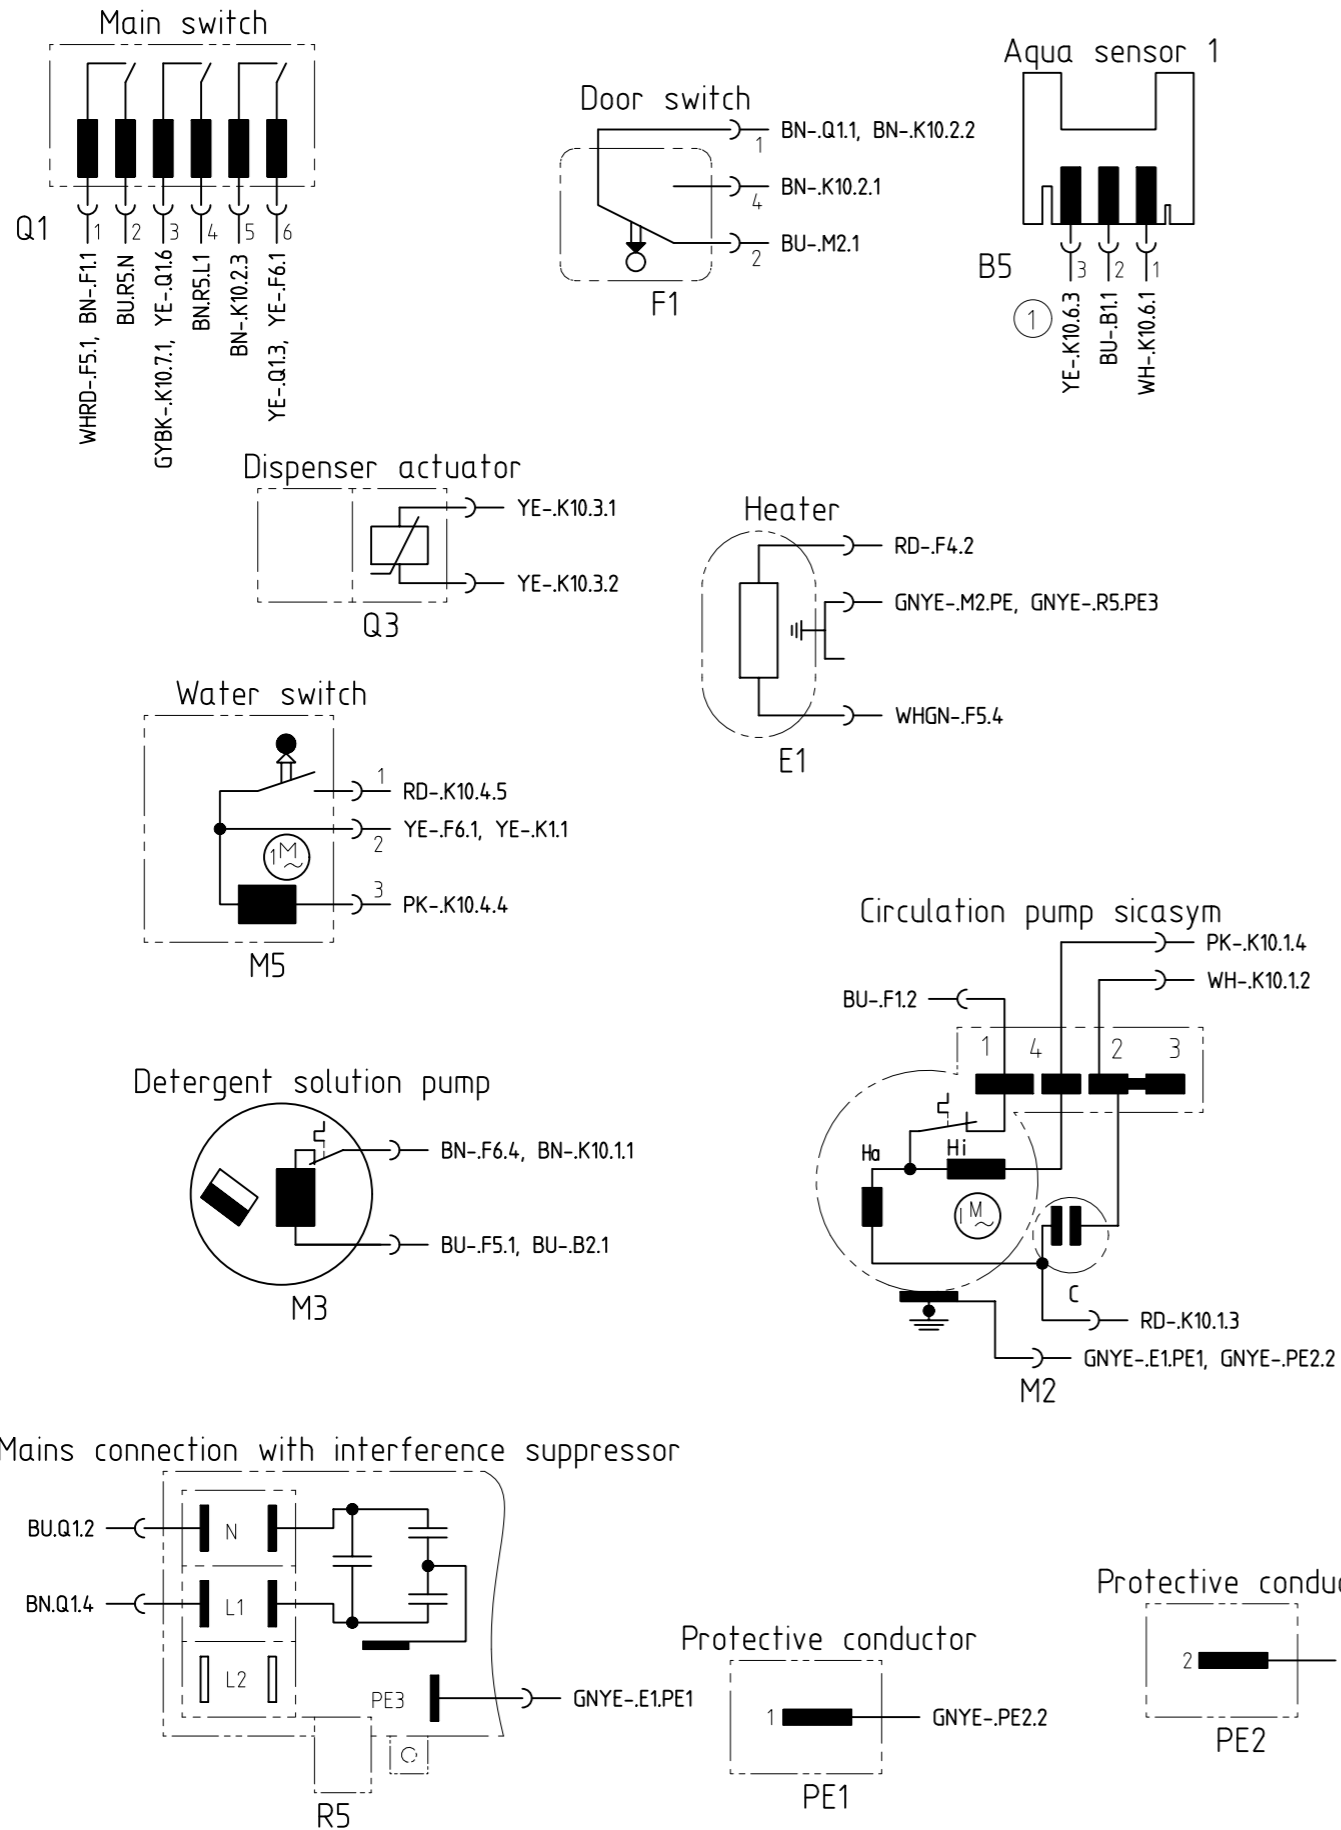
Main switch

Q1

1 2 3 4 5 6

WHRD-.F5.1, BN-.F1.1
BU.R5.N
GYBK-.K10.7.1, YE-.Q1.6
BN.R5.L1
BN-.K10.2.3
YE-.Q1.3, YE-.F6.1

Door switch

1 BN-.Q1.1, BN-.K10.2.2
4 BN-.K10.2.1
2 BU-.M2.1

F1

Aqua sensor 1

B5

3 2 1

①

YE-.K10.6.3
BU-.B1.1
WH-.K10.6.1

Dispenser actuator

YE-.K10.3.1
YE-.K10.3.2

Q3

Heater

RD-.F4.2
GNYE-.M2.PE, GNYE-.R5.PE3
WHGN-.F5.4

E1

Water switch

1 RD-.K10.4.5
2 YE-.F6.1, YE-.K1.1
3 PK-.K10.4.4

1M

M5

Circulation pump sicasym

PK-.K10.1.4
WH-.K10.1.2
BU-.F1.2

1 4 2 3

Ha
Hi
M
C

RD-.K10.1.3
GNYE-.E1.PE1, GNYE-.PE2.2

M2

Detergent solution pump

BN-.F6.4, BN-.K10.1.1
BU-.F5.1, BU-.B2.1

M3

Mains connection with interference suppressor

BU.Q1.2
BN.Q1.4

N
L1
L2

PE3

GNYE-.E1.PE1

R5

Protective conductor

1 GNYE-.PE2.2

PE1

Protective conduc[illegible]

2

PE2